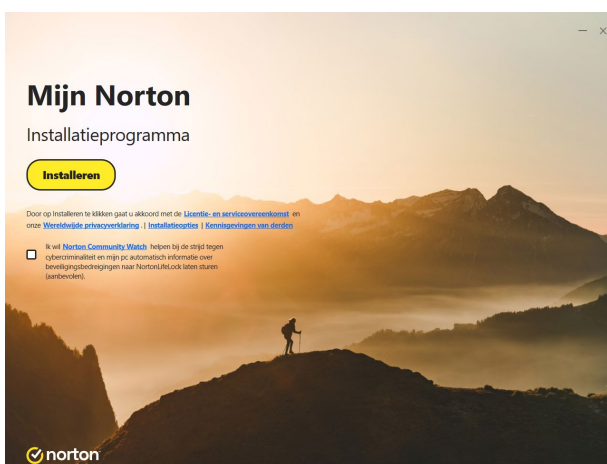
– ×

Mijn Norton

Installatieprogramma

Installeren

Door op Installeren te klikken gaat u akkoord met de Licentie- en serviceovereenkomst en onze Wereldwijde privacyverklaring . | Installatieopties | Kennisgevingen van derden

Ik wil Norton Community Watch helpen bij de strijd tegen cybercriminaliteit en mijn pc automatisch informatie over beveiligingsbedreigingen naar NortonLifeLock laten sturen (aanbevolen).

norton